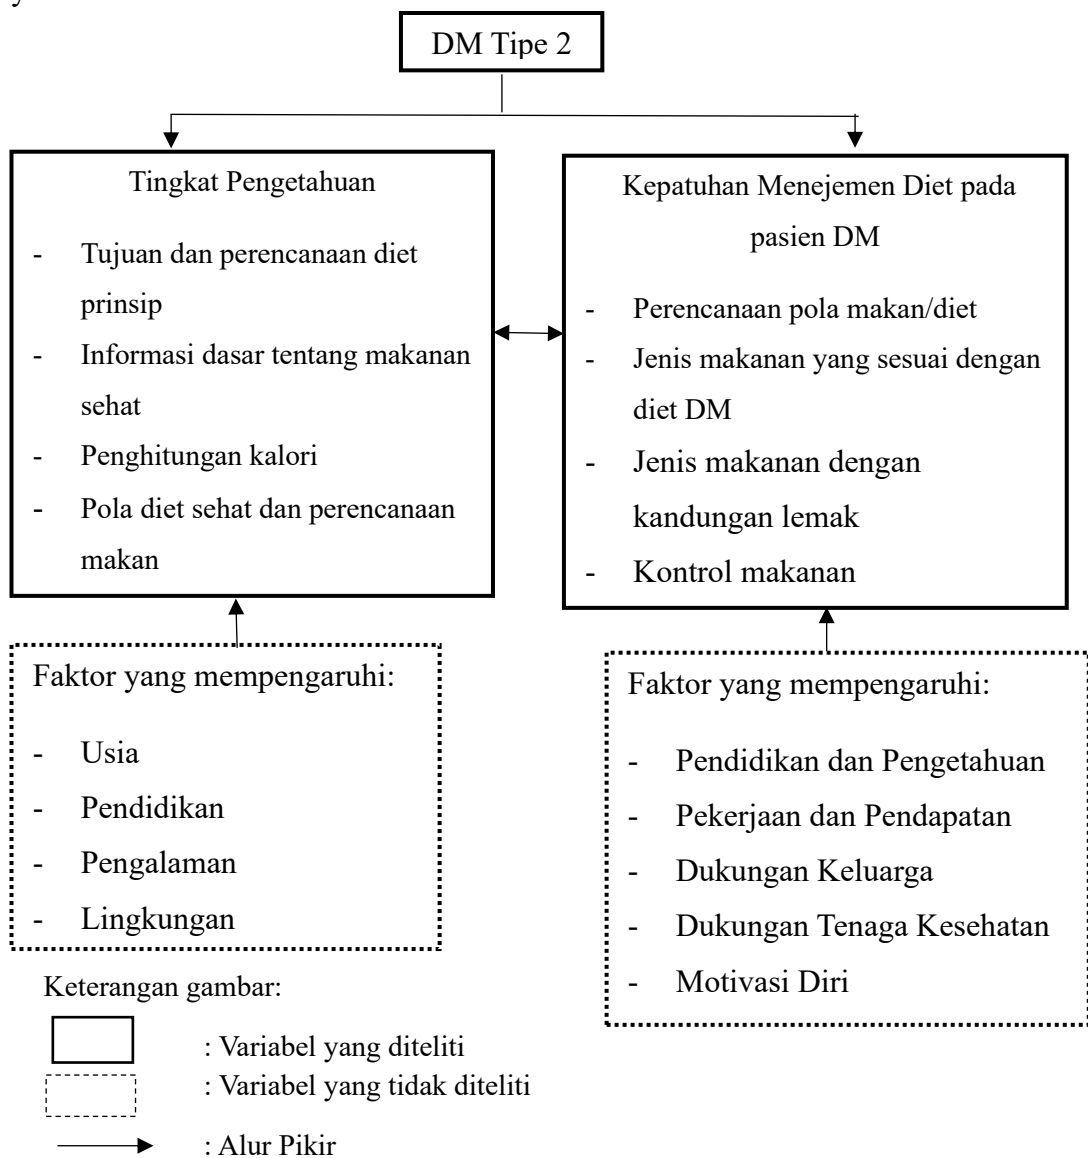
DM Tipe 2

Tingkat Pengetahuan

- Tujuan dan perencanaan diet prinsip
- Informasi dasar tentang makanan sehat
- Penghitungan kalori
- Pola diet sehat dan perencanaan makan

Kepatuhan Menejemen Diet pada pasien DM

- Perencanaan pola makan/diet
- Jenis makanan yang sesuai dengan diet DM
- Jenis makanan dengan kandungan lemak
- Kontrol makanan

Faktor yang mempengaruhi:

- Usia
- Pendidikan
- Pengalaman
- Lingkungan

Faktor yang mempengaruhi:

- Pendidikan dan Pengetahuan
- Pekerjaan dan Pendapatan
- Dukungan Keluarga
- Dukungan Tenaga Kesehatan
- Motivasi Diri

Keterangan gambar:

: Variabel yang diteliti
: Variabel yang tidak diteliti
: Alur Pikir